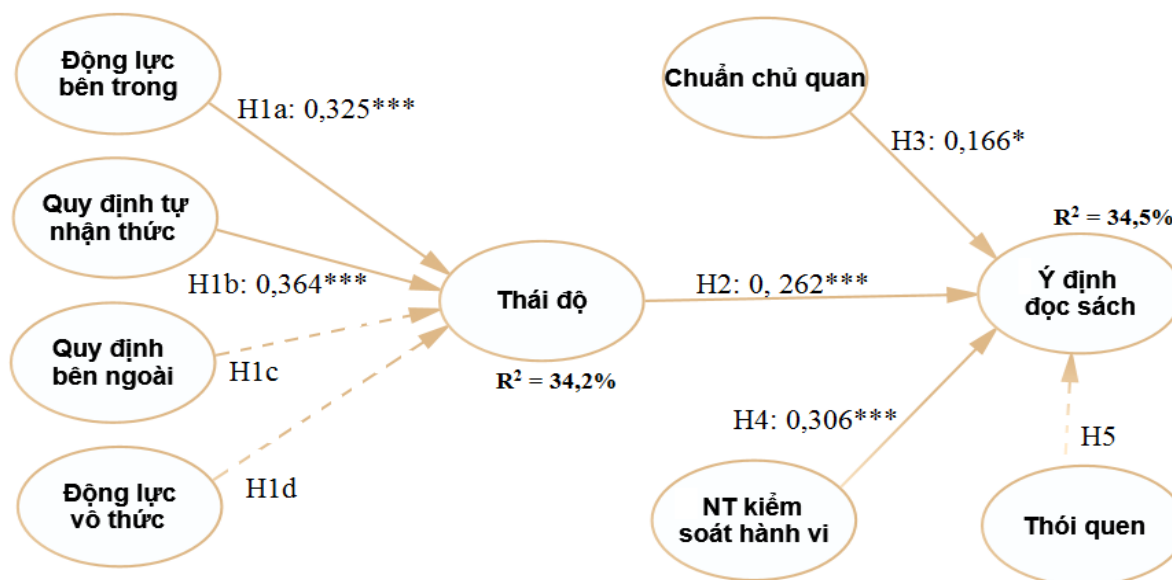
Động lực bên trong

H1a: 0,325***

Quy định tự nhận thức

H1b: 0,364***

Quy định bên ngoài

H1c

Động lực vô thức

H1d

Thái độ

$R^2$ = 34,2%

H2: 0, 262***

Chuẩn chủ quan

H3: 0,166*

$R^2$ = 34,5%

Ý định đọc sách

H4: 0,306***

NT kiểm soát hành vi

H5

Thói quen